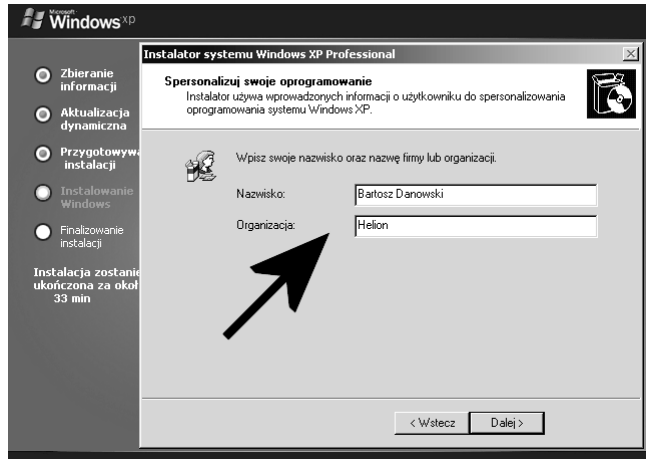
Microsoft Windows xp

Zbieranie informacji

Aktualizacja dynamiczna

Przygotowyw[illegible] instalacji

Instalowanie Windows

Finalizowanie instalacji

Instalacja zostanie ukończona za okoł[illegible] 33 min

Instalator systemu Windows XP Professional

Spersonalizuj swoje oprogramowanie

Instalator używa wprowadzonych informacji o użytkowniku do spersonalizowania oprogramowania systemu Windows XP.

Wpisz swoje nazwisko oraz nazwę firmy lub organizacji.

Nazwisko: Bartosz Danowski

Organizacja: Helion

< Wstecz

Dalej >

X